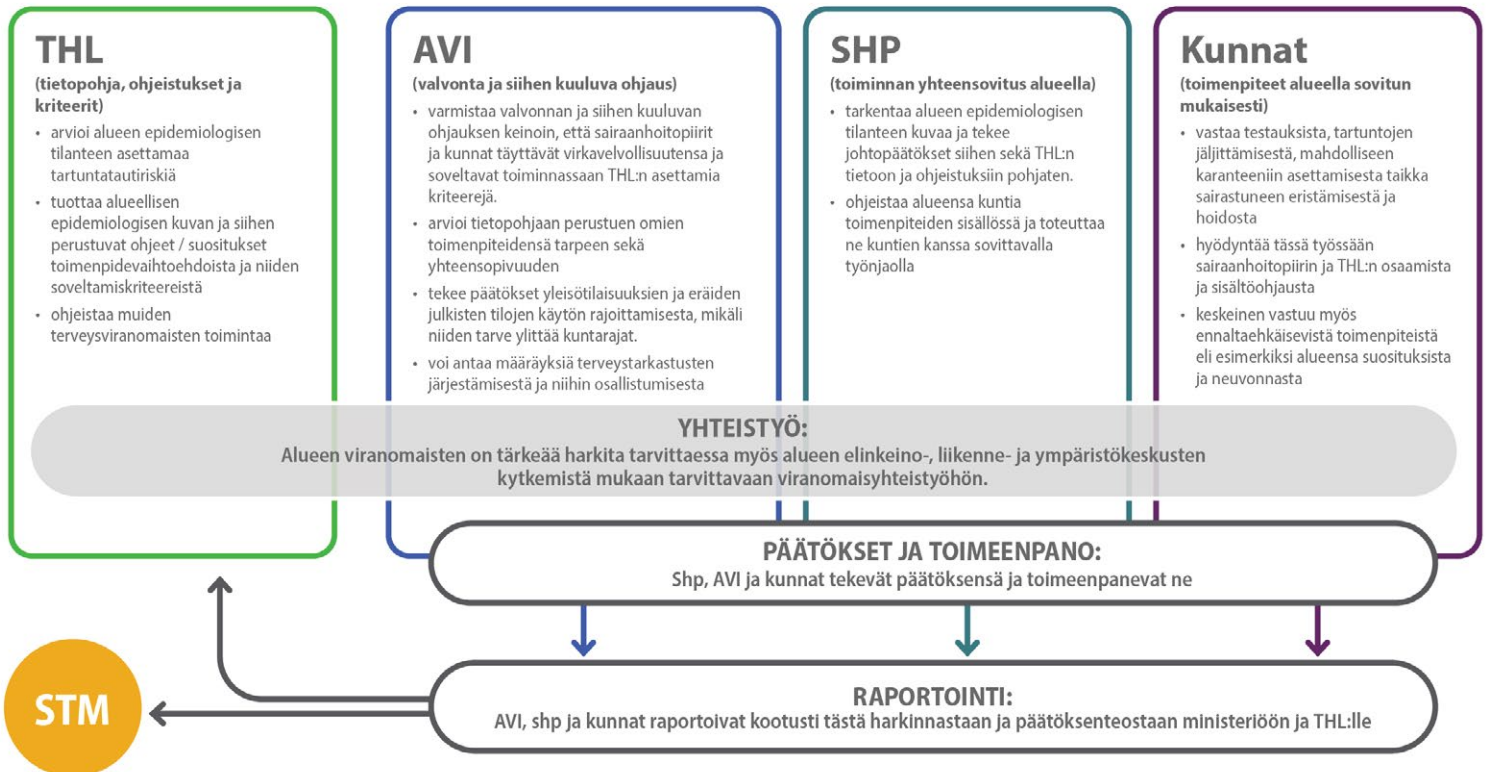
THL
(tietopohja, ohjeistukset ja kriteerit)

- arvioi alueen epidemiologisen tilanteen asettamaa tartuntatautiriskiä
- tuottaa alueellisen epidemiologisen kuvan ja siihen perustuvat ohjeet / suositukset toimenpidevaihtoehdoista ja niiden soveltamiskriteereistä
- ohjeistaa muiden terveysviranomaisten toimintaa

AVI
(valvonta ja siihen kuuluva ohjaus)

- varmistaa valvonnan ja siihen kuuluvan ohjauksen keinoin, että sairaanhoitopiirit ja kunnat täyttävät virkavelvollisuutensa ja soveltavat toiminnassaan THL:n asettamia kriteerejä.
- arvioi tietopohjaan perustuen omien toimenpiteidensä tarpeen sekä yhteensopivuuden
- tekee päätökset yleisötilaisuuksien ja eräiden julkisten tilojen käytön rajoittamisesta, mikäli niiden tarve ylittää kuntarajat.
- voi antaa määräyksiä terveystarkastusten järjestämisestä ja niihin osallistumisesta

SHP
(toiminnan yhteensovitus alueella)

- tarkentaa alueen epidemiologisen tilanteen kuvaa ja tekee johtopäätökset siihen sekä THL:n tietoon ja ohjeistuksiin pohjaten.
- ohjeistaa alueensa kuntia toimenpiteiden sisällössä ja toteuttaa ne kuntien kanssa sovittavalla työnjaolla

Kunnat
(toimenpiteet alueella sovitun mukaisesti)

- vastaa testauksista, tartuntojen jäljittämisestä, mahdolliseen karanteeniin asettamisesta taikka sairastuneen eristämisestä ja hoidosta
- hyödyntää tässä työssään sairaanhoitopiirin ja THL:n osaamista ja sisältöohjausta
- keskeinen vastuu myös ennaltaehkäisevistä toimenpiteistä eli esimerkiksi alueensa suosituksista ja neuvonnasta

YHTEISTYÖ:
Alueen viranomaisten on tärkeää harkita tarvittaessa myös alueen elinkeino-, liikenne- ja ympäristökeskusten kytkemistä mukaan tarvittavaan viranomaisyhteistyöhön.

PÄÄTÖKSET JA TOIMEENPANO:
Shp, AVI ja kunnat tekevät päätöksensä ja toimeenpanevat ne

RAPORTOINTI:
AVI, shp ja kunnat raportoivat kootusti tästä harkinnastaan ja päätöksenteostaan ministeriöön ja THL:lle

STM